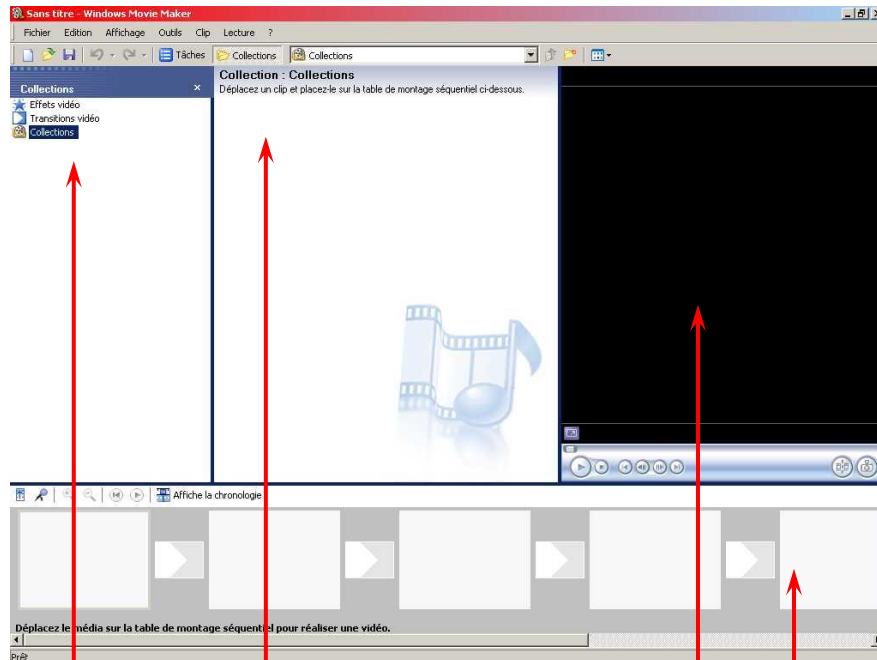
Sans titre - Windows Movie Maker

Fichier Edition Affichage Outils Clip Lecture ?

Tâches Collections Collections

Collections ×

Effets vidéo
Transitions vidéo
Collections

Collection : Collections
Déplacez un clip et placez-le sur la table de montage séquentiel ci-dessous.

Affiche la chronologie

Déplacez le média sur la table de montage séquentiel pour réaliser une vidéo.

Prêt